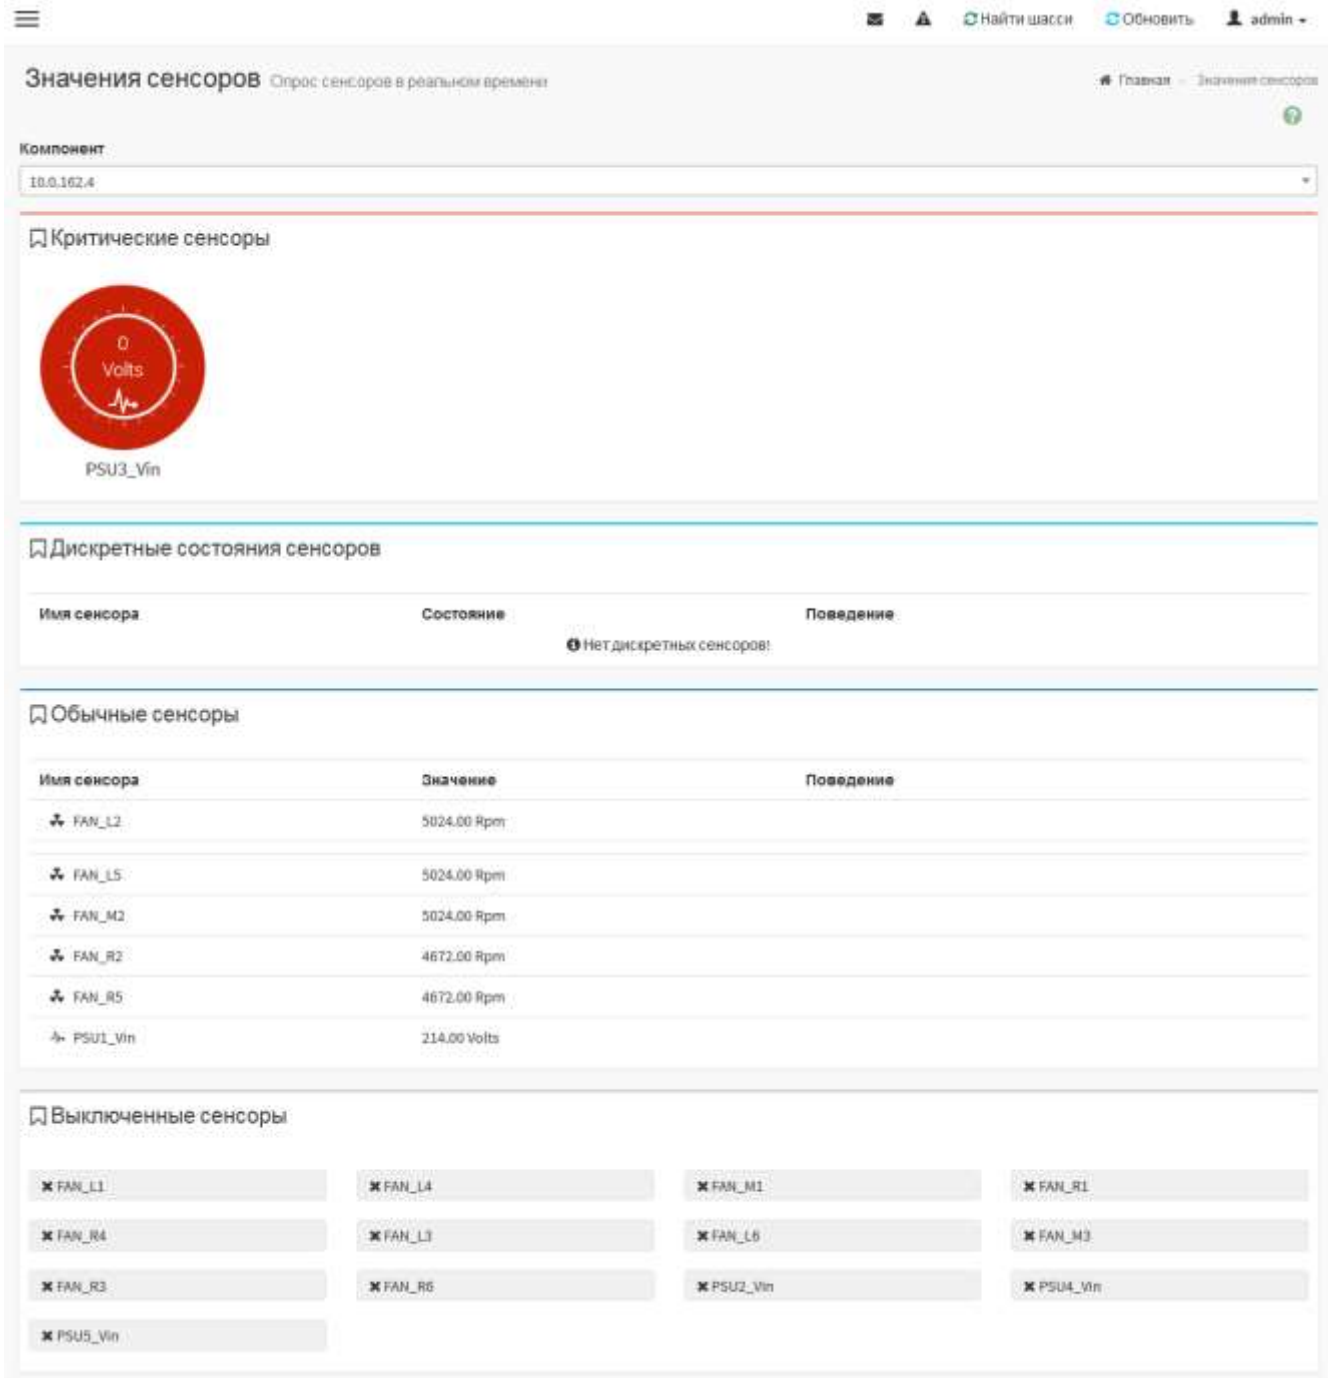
Найти шасси Обновить admin

Значения сенсоров Опрос сенсоров в реальном времени

Главная – Значения сенсоров

Компонент

10.0.162.4

Критические сенсоры

0
Volts

PSU3_Vin

Дискретные состояния сенсоров

| Имя сенсора | Состояние | Поведение |
|---|---|---|
| | Нет дискретных сенсоров! | |

Обычные сенсоры

| Имя сенсора | Значение | Поведение |
|---|---|---|
| FAN_L2 | 5024.00 Rpm | |
| FAN_L5 | 5024.00 Rpm | |
| FAN_M2 | 5024.00 Rpm | |
| FAN_R2 | 4672.00 Rpm | |
| FAN_R5 | 4672.00 Rpm | |
| PSU1_Vin | 214.00 Volts | |

Выключенные сенсоры

FAN_L1
FAN_L4
FAN_M1
FAN_R1
FAN_R4
FAN_L3
FAN_L6
FAN_M3
FAN_R3
FAN_R6
PSU2_Vin
PSU4_Vin
PSU5_Vin